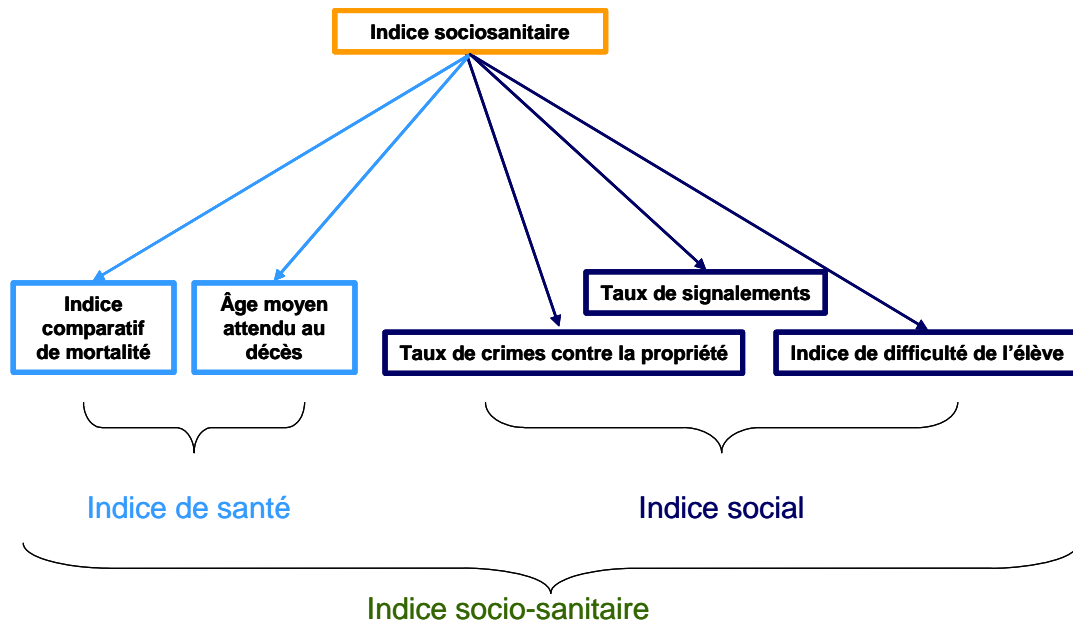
Indice sociosanitaire

Indice comparatif de mortalité

Âge moyen attendu au décès

Taux de signalements

Taux de crimes contre la propriété

Indice de difficulté de l'élève

Indice de santé

Indice social

Indice socio-sanitaire